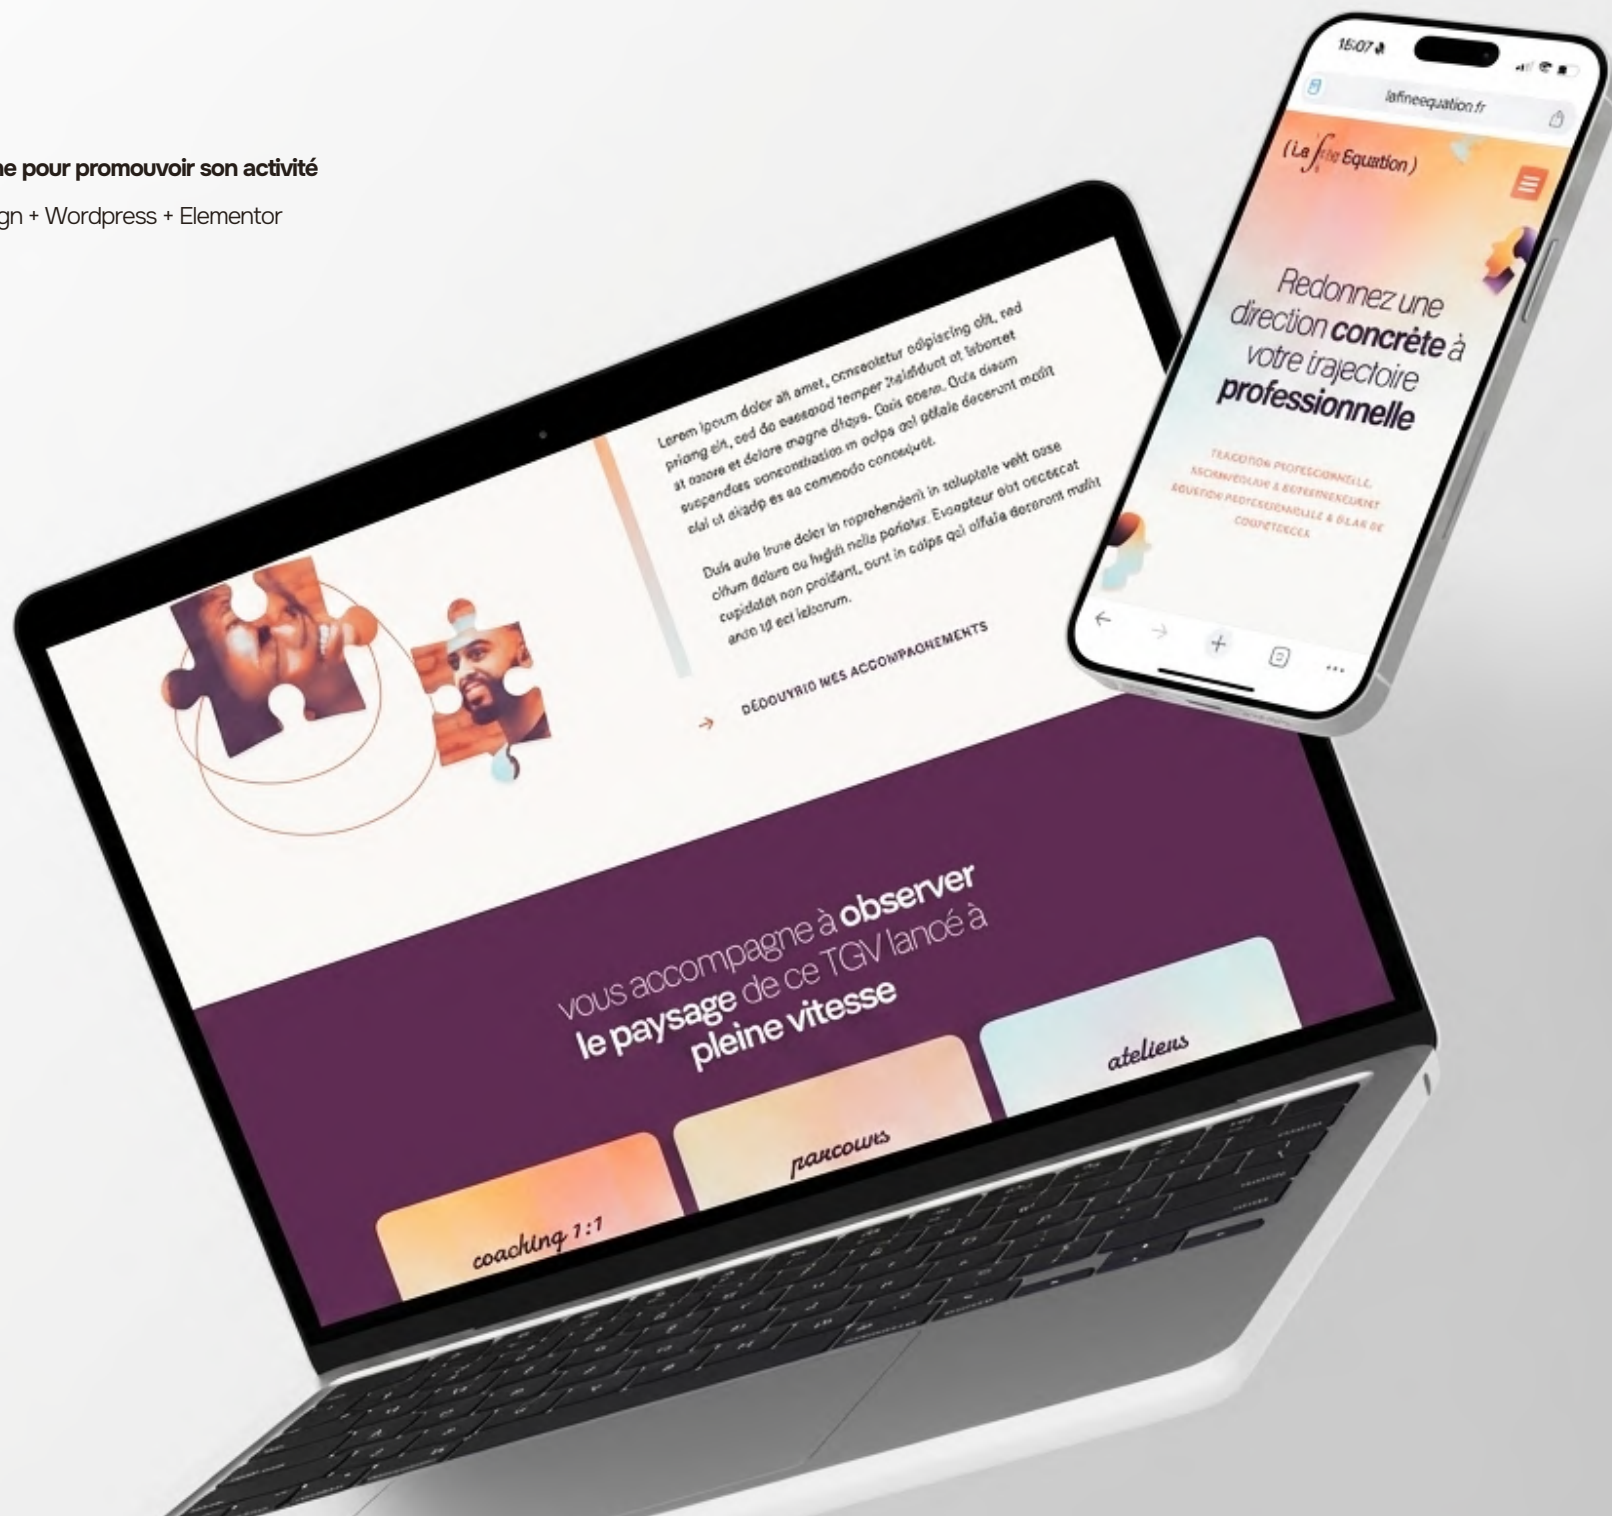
ne pour promouvoir son activité

gn + Wordpress + Elementor

Lorem ipsum dolor sit amet, consectetur adipiscing elit, sed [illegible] elit, sed do eiusmod tempor incididunt ut labore et dolore magna aliqua. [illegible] suspendisse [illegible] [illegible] ea commodo consequat.

Duis aute irure dolor in reprehenderit in voluptate velit esse cillum dolore eu fugiat nulla pariatur. Excepteur sint occaecat cupidatat non proident, sunt in culpa qui officia deserunt mollit anim id est laborum.

DÉCOUVRIR MES ACCOMPAGNEMENTS

vous accompagne à observer le paysage de ce TGV lancé à pleine vitesse

coaching 1:1

parcours

ateliers

15:07

lafineequation.fr

(La fine Equation)

Redonnez une direction concrète à votre trajectoire professionnelle

TRANSITION PROFESSIONNELLE, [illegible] & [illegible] ÉVOLUTION PROFESSIONNELLE & BILAN DE COMPÉTENCES